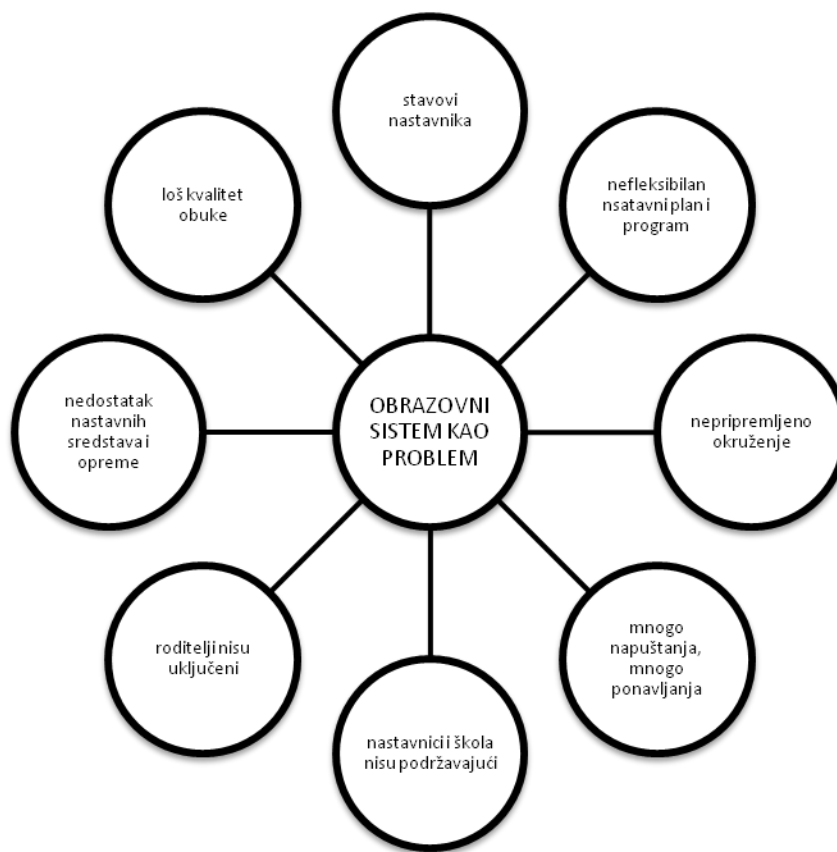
stavovi nastavnika

nefleksibilan nsatavni plan i program

nepripremljeno okruženje

mnogo napuštanja, mnogo ponavljanja

nastavnici i škola nisu podržavajući

roditelji nisu uključeni

nedostatak nastavnih sredstava i opreme

loš kvalitet obuke

OBRAZOVNI SISTEM KAO PROBLEM